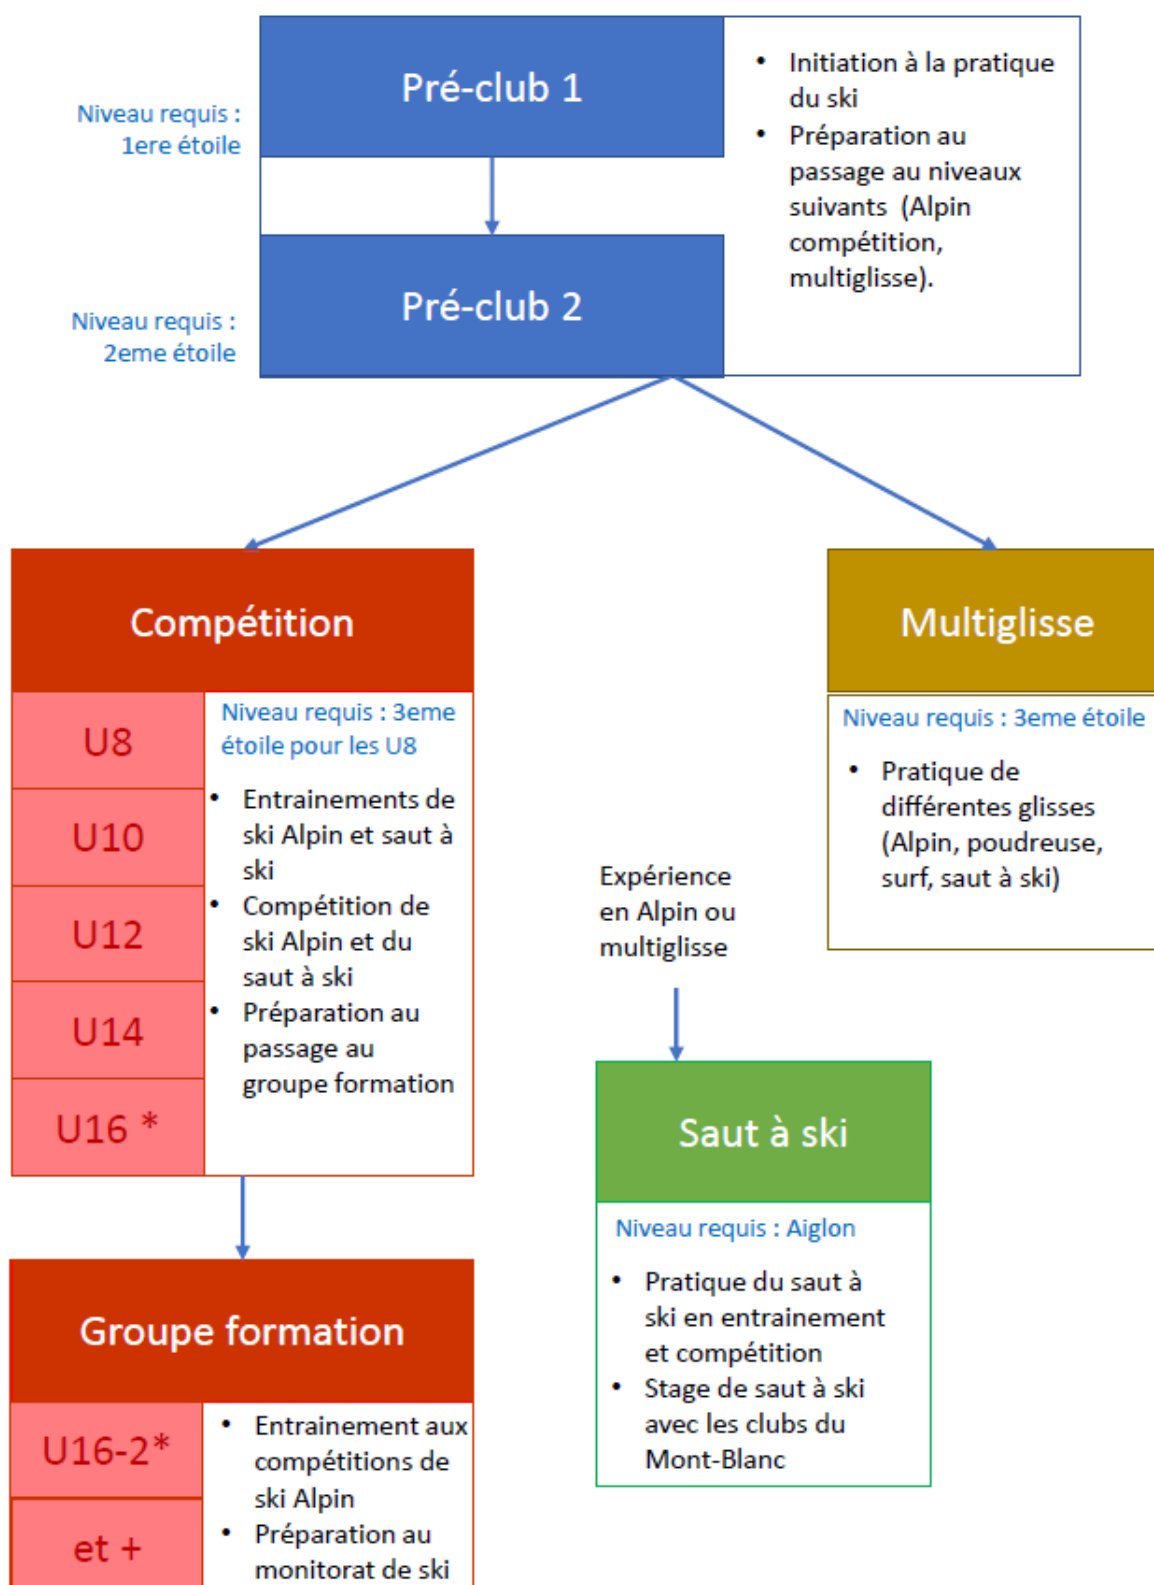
Niveau requis : 1ere étoile

Pré-club 1

Niveau requis : 2eme étoile

Pré-club 2

- Initiation à la pratique du ski
- Préparation au passage au niveaux suivants (Alpin compétition, multiglisse).

Compétition

U8

U10

U12

U14

U16 *

Niveau requis : 3eme étoile pour les U8

- Entrainements de ski Alpin et saut à ski
- Compétition de ski Alpin et du saut à ski
- Préparation au passage au groupe formation

Multiglisse

Niveau requis : 3eme étoile

- Pratique de différentes glisses (Alpin, poudreuse, surf, saut à ski)

Expérience en Alpin ou multiglisse

Saut à ski

Niveau requis : Aiglon

- Pratique du saut à ski en entrainement et compétition
- Stage de saut à ski avec les clubs du Mont-Blanc

Groupe formation

U16-2*

et +

- Entrainement aux compétitions de ski Alpin
- Préparation au monitorat de ski